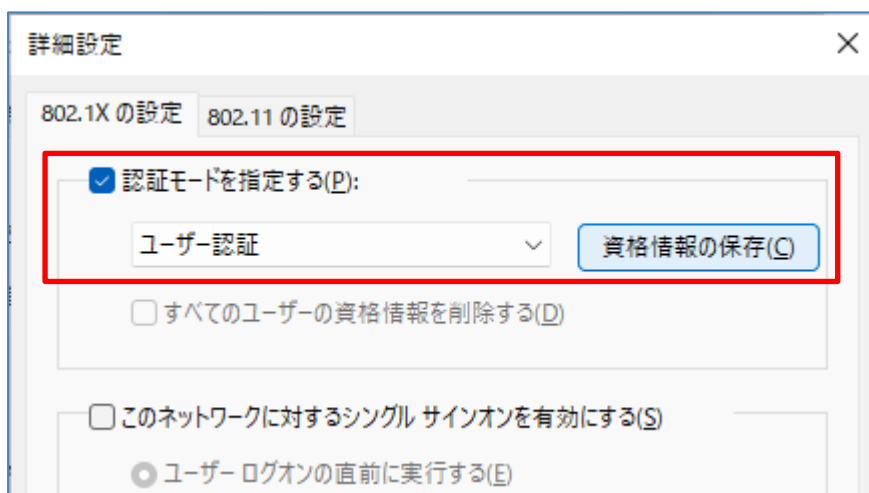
詳細設定

802.1X の設定 802.11 の設定

認証モードを指定する(P):

ユーザー認証

資格情報の保存(C)

すべてのユーザーの資格情報を削除する(D)

このネットワークに対するシングル サインオンを有効にする(S)

ユーザー ログオンの直前に実行する(E)